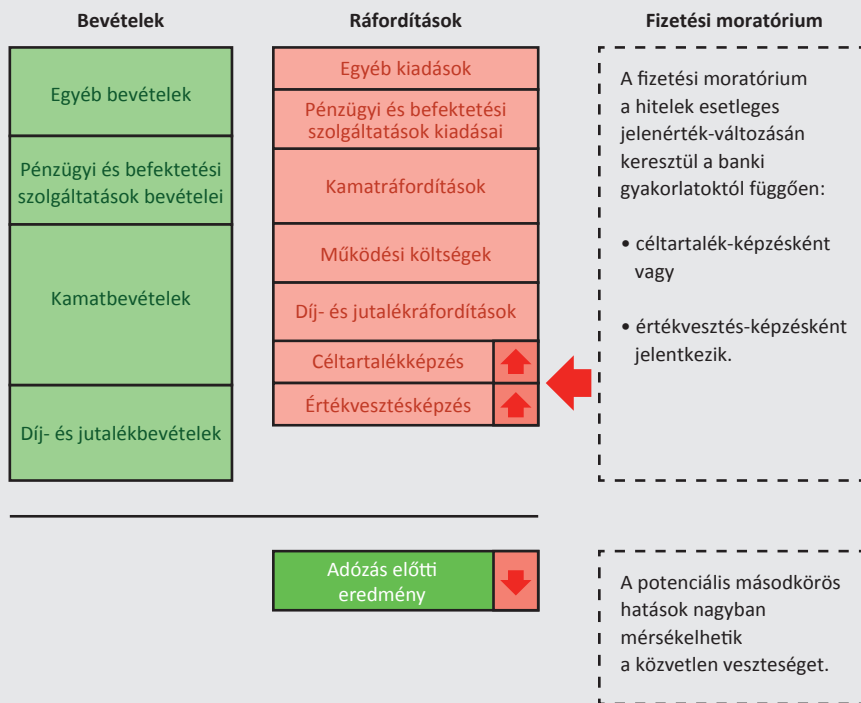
Bevételek

Egyéb bevételek

Pénzügyi és befektetési szolgáltatások bevételei

Kamatbevételek

Díj- és jutalékbevételek

Ráfordítások

Egyéb kiadások

Pénzügyi és befektetési szolgáltatások kiadásai

Kamatráfordítások

Működési költségek

Díj- és jutalékráfordítások

Céltartalékképzés

Értékvesztésképzés

Fizetési moratórium

A fizetési moratórium a hitelek esetleges jelenérték-változásán keresztül a banki gyakorlatoktól függően:

• céltartalék-képzésként vagy

• értékvesztés-képzésként jelentkezik.

Adózás előtti eredmény

A potenciális másodkörös hatások nagyban mérsékelhetik a közvetlen veszteséget.